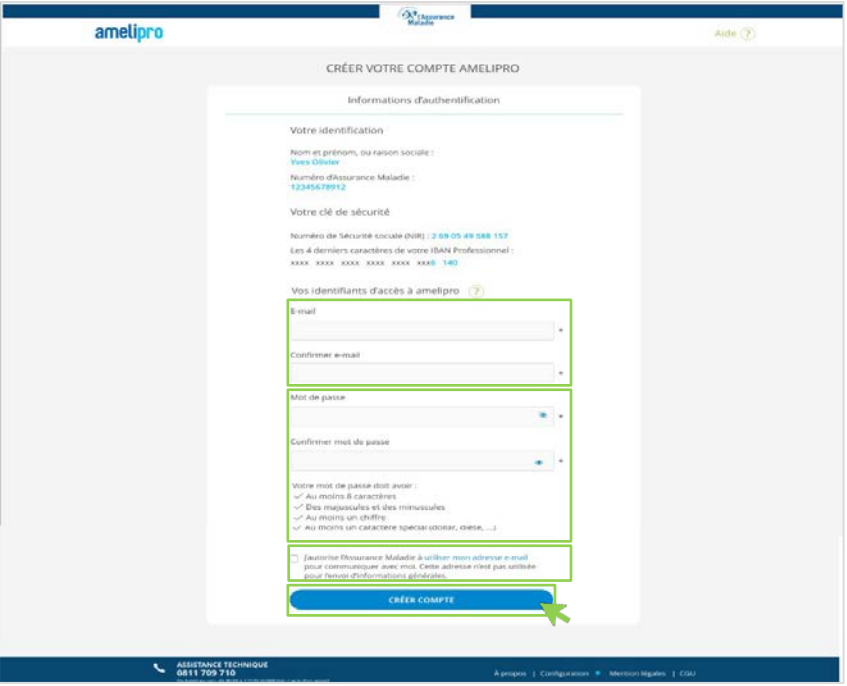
l'Assurance Maladie

amelipro

Aide ?

CRÉER VOTRE COMPTE AMELIPRO

Informations d'authentification

Votre identification

Nom et prénom, ou raison sociale :
Yves Olivier

Numéro d'Assurance Maladie :
12345678912

Votre clé de sécurité

Numéro de Sécurité sociale (NIR) : 2 69 05 49 588 157

Les 4 derniers caractères de votre IBAN Professionnel :
xxxx xxxx xxxx xxxx xxxx xxx0 140

Vos identifiants d'accès à amelipro ?

E-mail

*

Confirmer e-mail

*

Mot de passe

*

Confirmer mot de passe

*

Votre mot de passe doit avoir :
Au moins 8 caractères
Des majuscules et des minuscules
Au moins un chiffre
Au moins un caractère spécial (dollar, dièse, ...)

J'autorise l'Assurance Maladie à utiliser mon adresse e-mail pour communiquer avec moi. Cette adresse n'est pas utilisée pour l'envoi d'informations générales.

CRÉER COMPTE

ASSISTANCE TECHNIQUE
0811 709 710
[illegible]

À propos | Configuration | Mentions légales | CGU